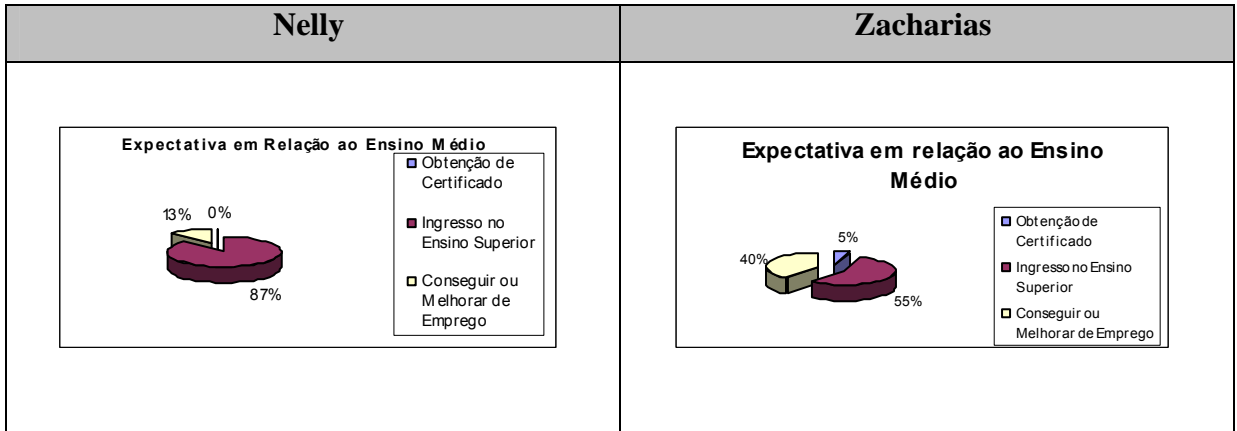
| Nelly | Zacharias |
|---|---|
| Expectativa em Relação ao Ensino Médio<br>13% 0%<br>87%<br>Obtenção de Certificado<br>Ingresso no Ensino Superior<br>Conseguir ou Melhorar de Emprego | Expectativa em relação ao Ensino Médio<br>5%<br>40%<br>55%<br>Obtenção de Certificado<br>Ingresso no Ensino Superior<br>Conseguir ou Melhorar de Emprego |